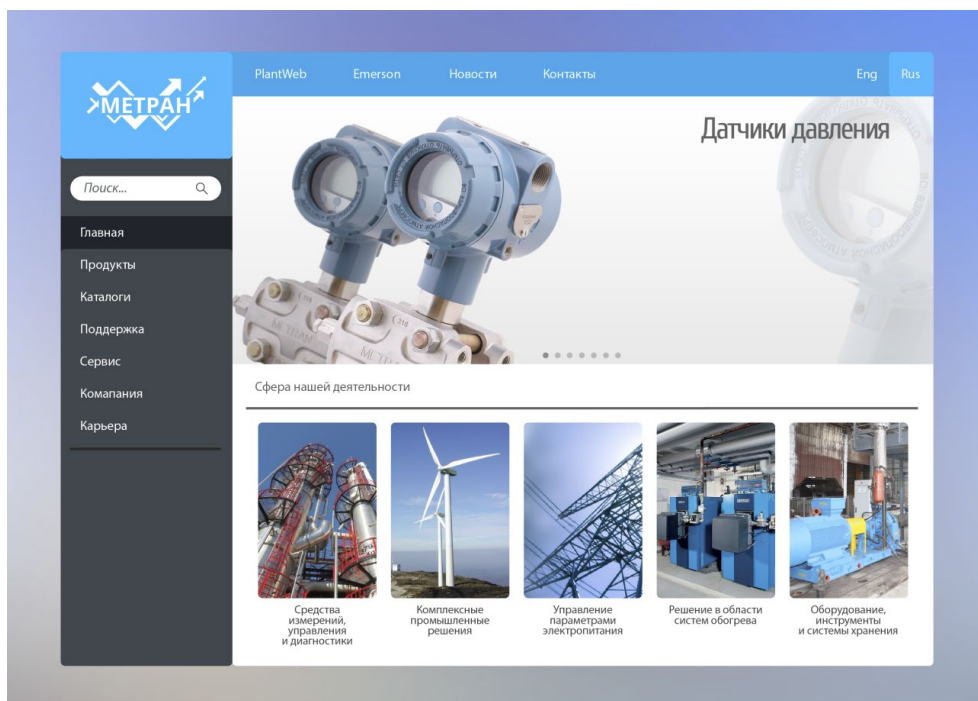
МЕТРАН

PlantWeb Emerson Новости Контакты Eng Rus

Поиск...

Главная
Продукты
Каталоги
Поддержка
Сервис
Комапания
Карьера

Датчики давления

Сфера нашей деятельности

Средства измерений, управления и диагностики

Комплексные промышленные решения

Управление параметрами электропитания

Решение в области систем обогрева

Оборудование, инструменты и системы хранения